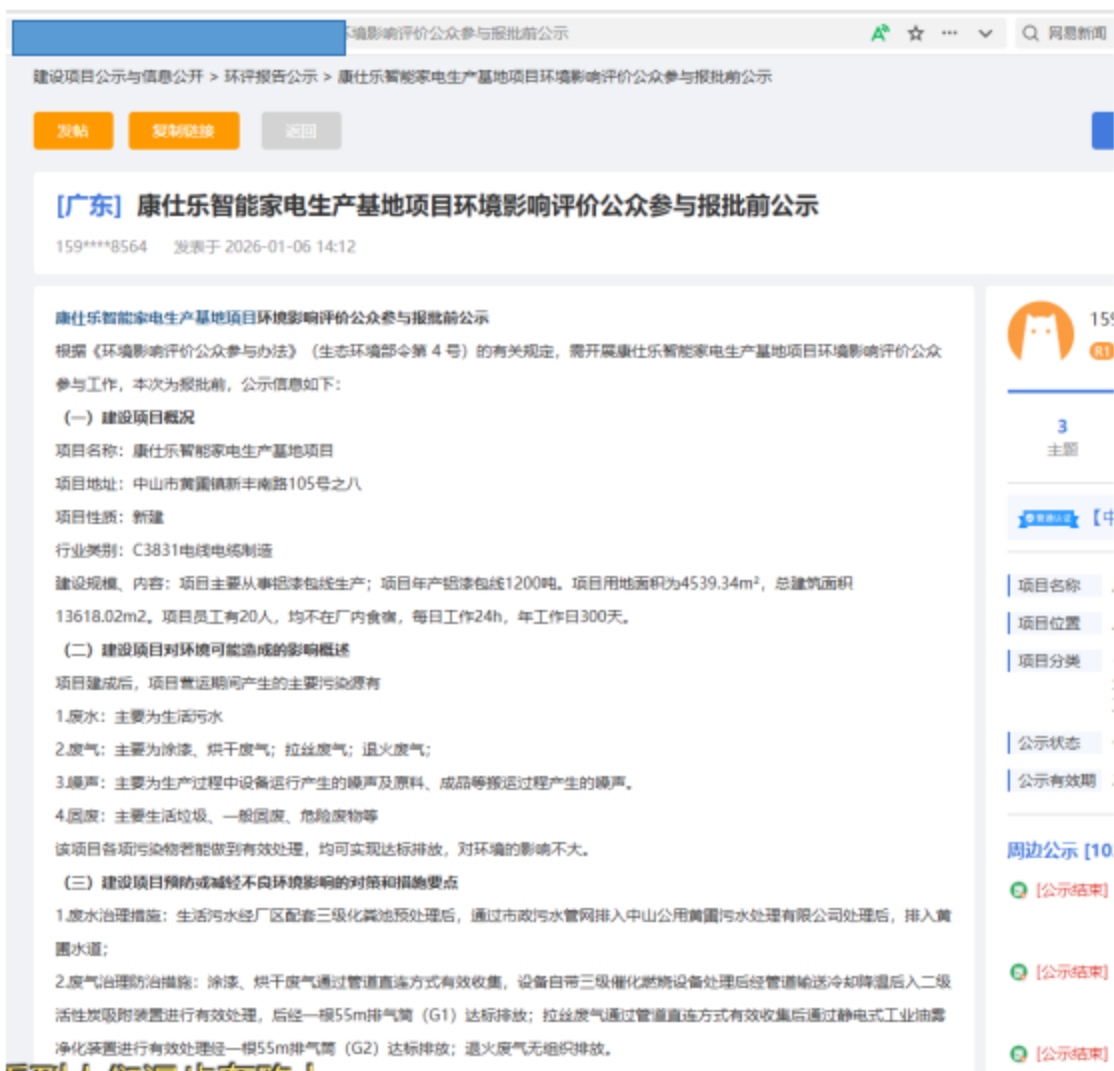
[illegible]环境影响评价公众参与报批前公示

Q 网易新闻

建设项目公示与信息公开 > 环评报告公示 > 康仕乐智能家电生产基地项目环境影响评价公众参与报批前公示

发帖 复制链接 返回

[广东] 康仕乐智能家电生产基地项目环境影响评价公众参与报批前公示

159****8564 发表于 2026-01-06 14:12

康仕乐智能家电生产基地项目环境影响评价公众参与报批前公示

根据《环境影响评价公众参与办法》（生态环境部令第 4 号）的有关规定，需开展康仕乐智能家电生产基地项目环境影响评价公众参与工作，本次为报批前，公示信息如下：

（一）建设项目概况

项目名称：康仕乐智能家电生产基地项目

项目地址：中山市黄圃镇新丰南路105号之八

项目性质：新建

行业类别：C3831电线电缆制造

建设规模、内容：项目主要从事铝漆包线生产；项目年产铝漆包线1200吨。项目用地面积为4539.34m²，总建筑面积13618.02m2。项目员工有20人，均不在厂内食宿，每日工作24h，年工作日300天。

（二）建设项目对环境可能造成的影响概述

项目建成后，项目营运期间产生的主要污染源有

1.废水：主要为生活污水

2.废气：主要为涂漆、烘干废气；拉丝废气；退火废气；

3.噪声：主要为生产过程中设备运行产生的噪声及原料、成品等搬运过程产生的噪声。

4.固废：主要生活垃圾、一般固废、危险废物等

该项目各项污染物若能做到有效处理，均可实现达标排放，对环境的影响不大。

（三）建设项目预防或减轻不良环境影响的对策和措施要点

1.废水治理措施：生活污水经厂区配套三级化粪池预处理后，通过市政污水管网排入中山公用黄圃污水处理有限公司处理后，排入黄圃水道；

2.废气治理防治措施：涂漆、烘干废气通过管道直连方式有效收集，设备自带三级催化燃烧设备处理后经管道输送冷却降温后入二级活性炭吸附装置进行有效处理，后经一根55m排气筒（G1）达标排放；拉丝废气通过管道直连方式有效收集后通过静电式工业油雾净化装置进行有效处理经一根55m排气筒（G2）达标排放；退火废气无组织排放。

159
R1
3
主题
[中
项目名称
项目位置
项目分类
公示状态
公示有效期
周边公示 [10
[公示结束]
[公示结束]
[公示结束]